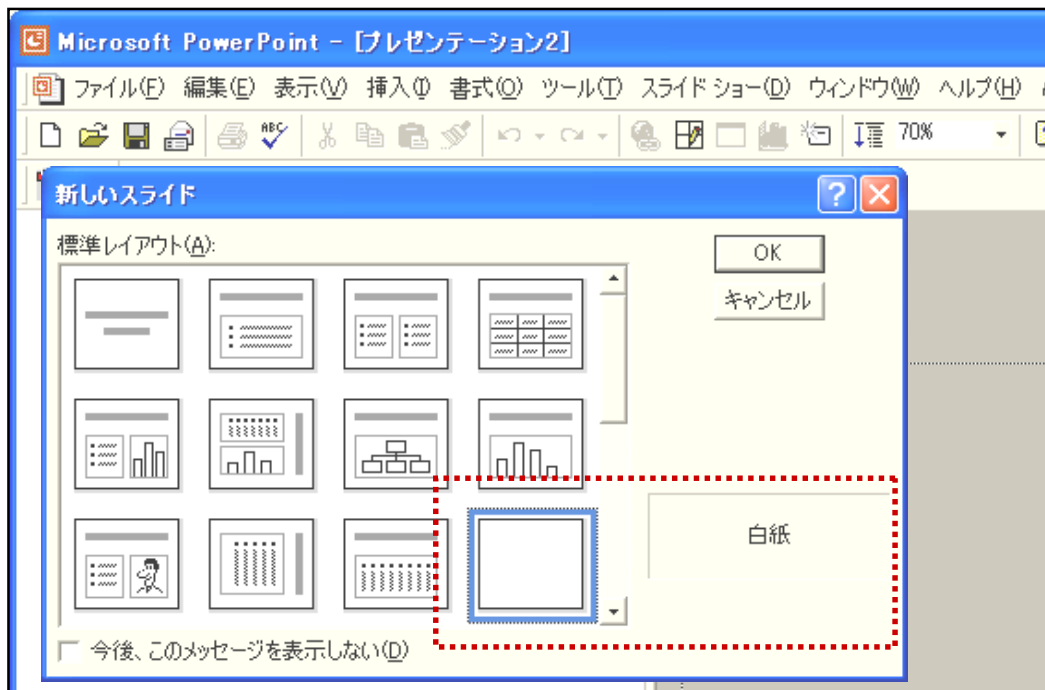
Microsoft PowerPoint - [プレゼンテーション2]

ファイル(F) 編集(E) 表示(V) 挿入(I) 書式(O) ツール(T) スライド ショー(D) ウィンドウ(W) ヘルプ(H)

70%

新しいスライド

標準レイアウト(A):

OK

キャンセル

白紙

今後、このメッセージを表示しない(D)